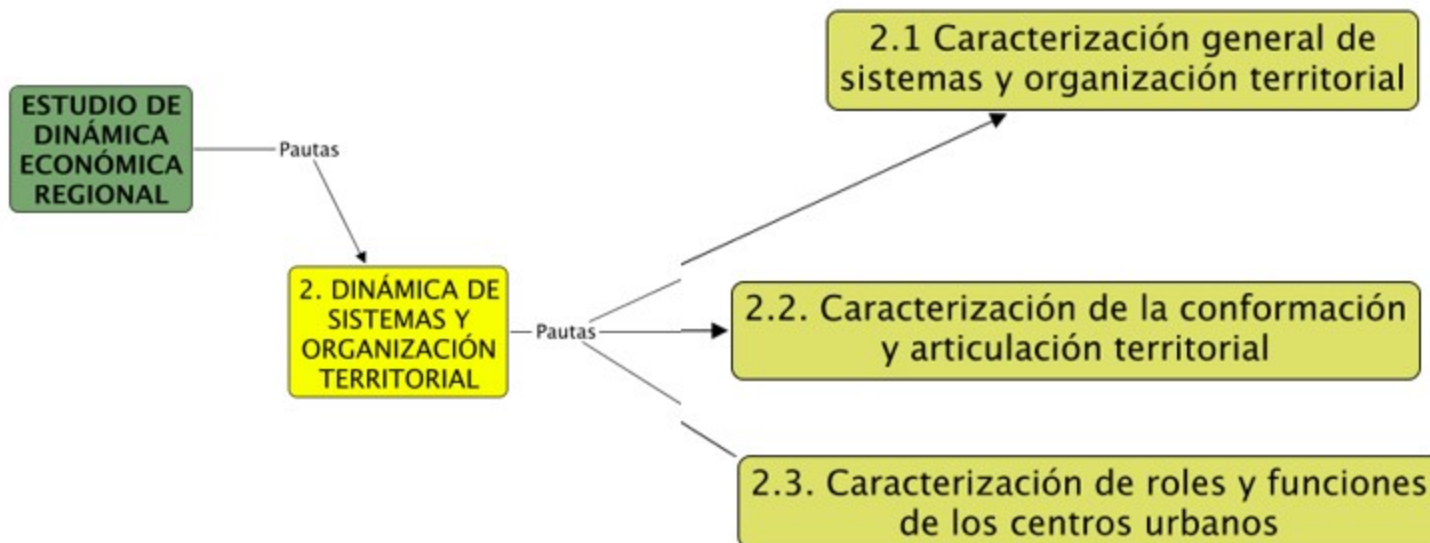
ESTUDIO DE DINÁMICA ECONÓMICA REGIONAL

Pautas

2. DINÁMICA DE SISTEMAS Y ORGANIZACIÓN TERRITORIAL

Pautas

2.1 Caracterización general de sistemas y organización territorial

2.2. Caracterización de la conformación y articulación territorial

2.3. Caracterización de roles y funciones de los centros urbanos